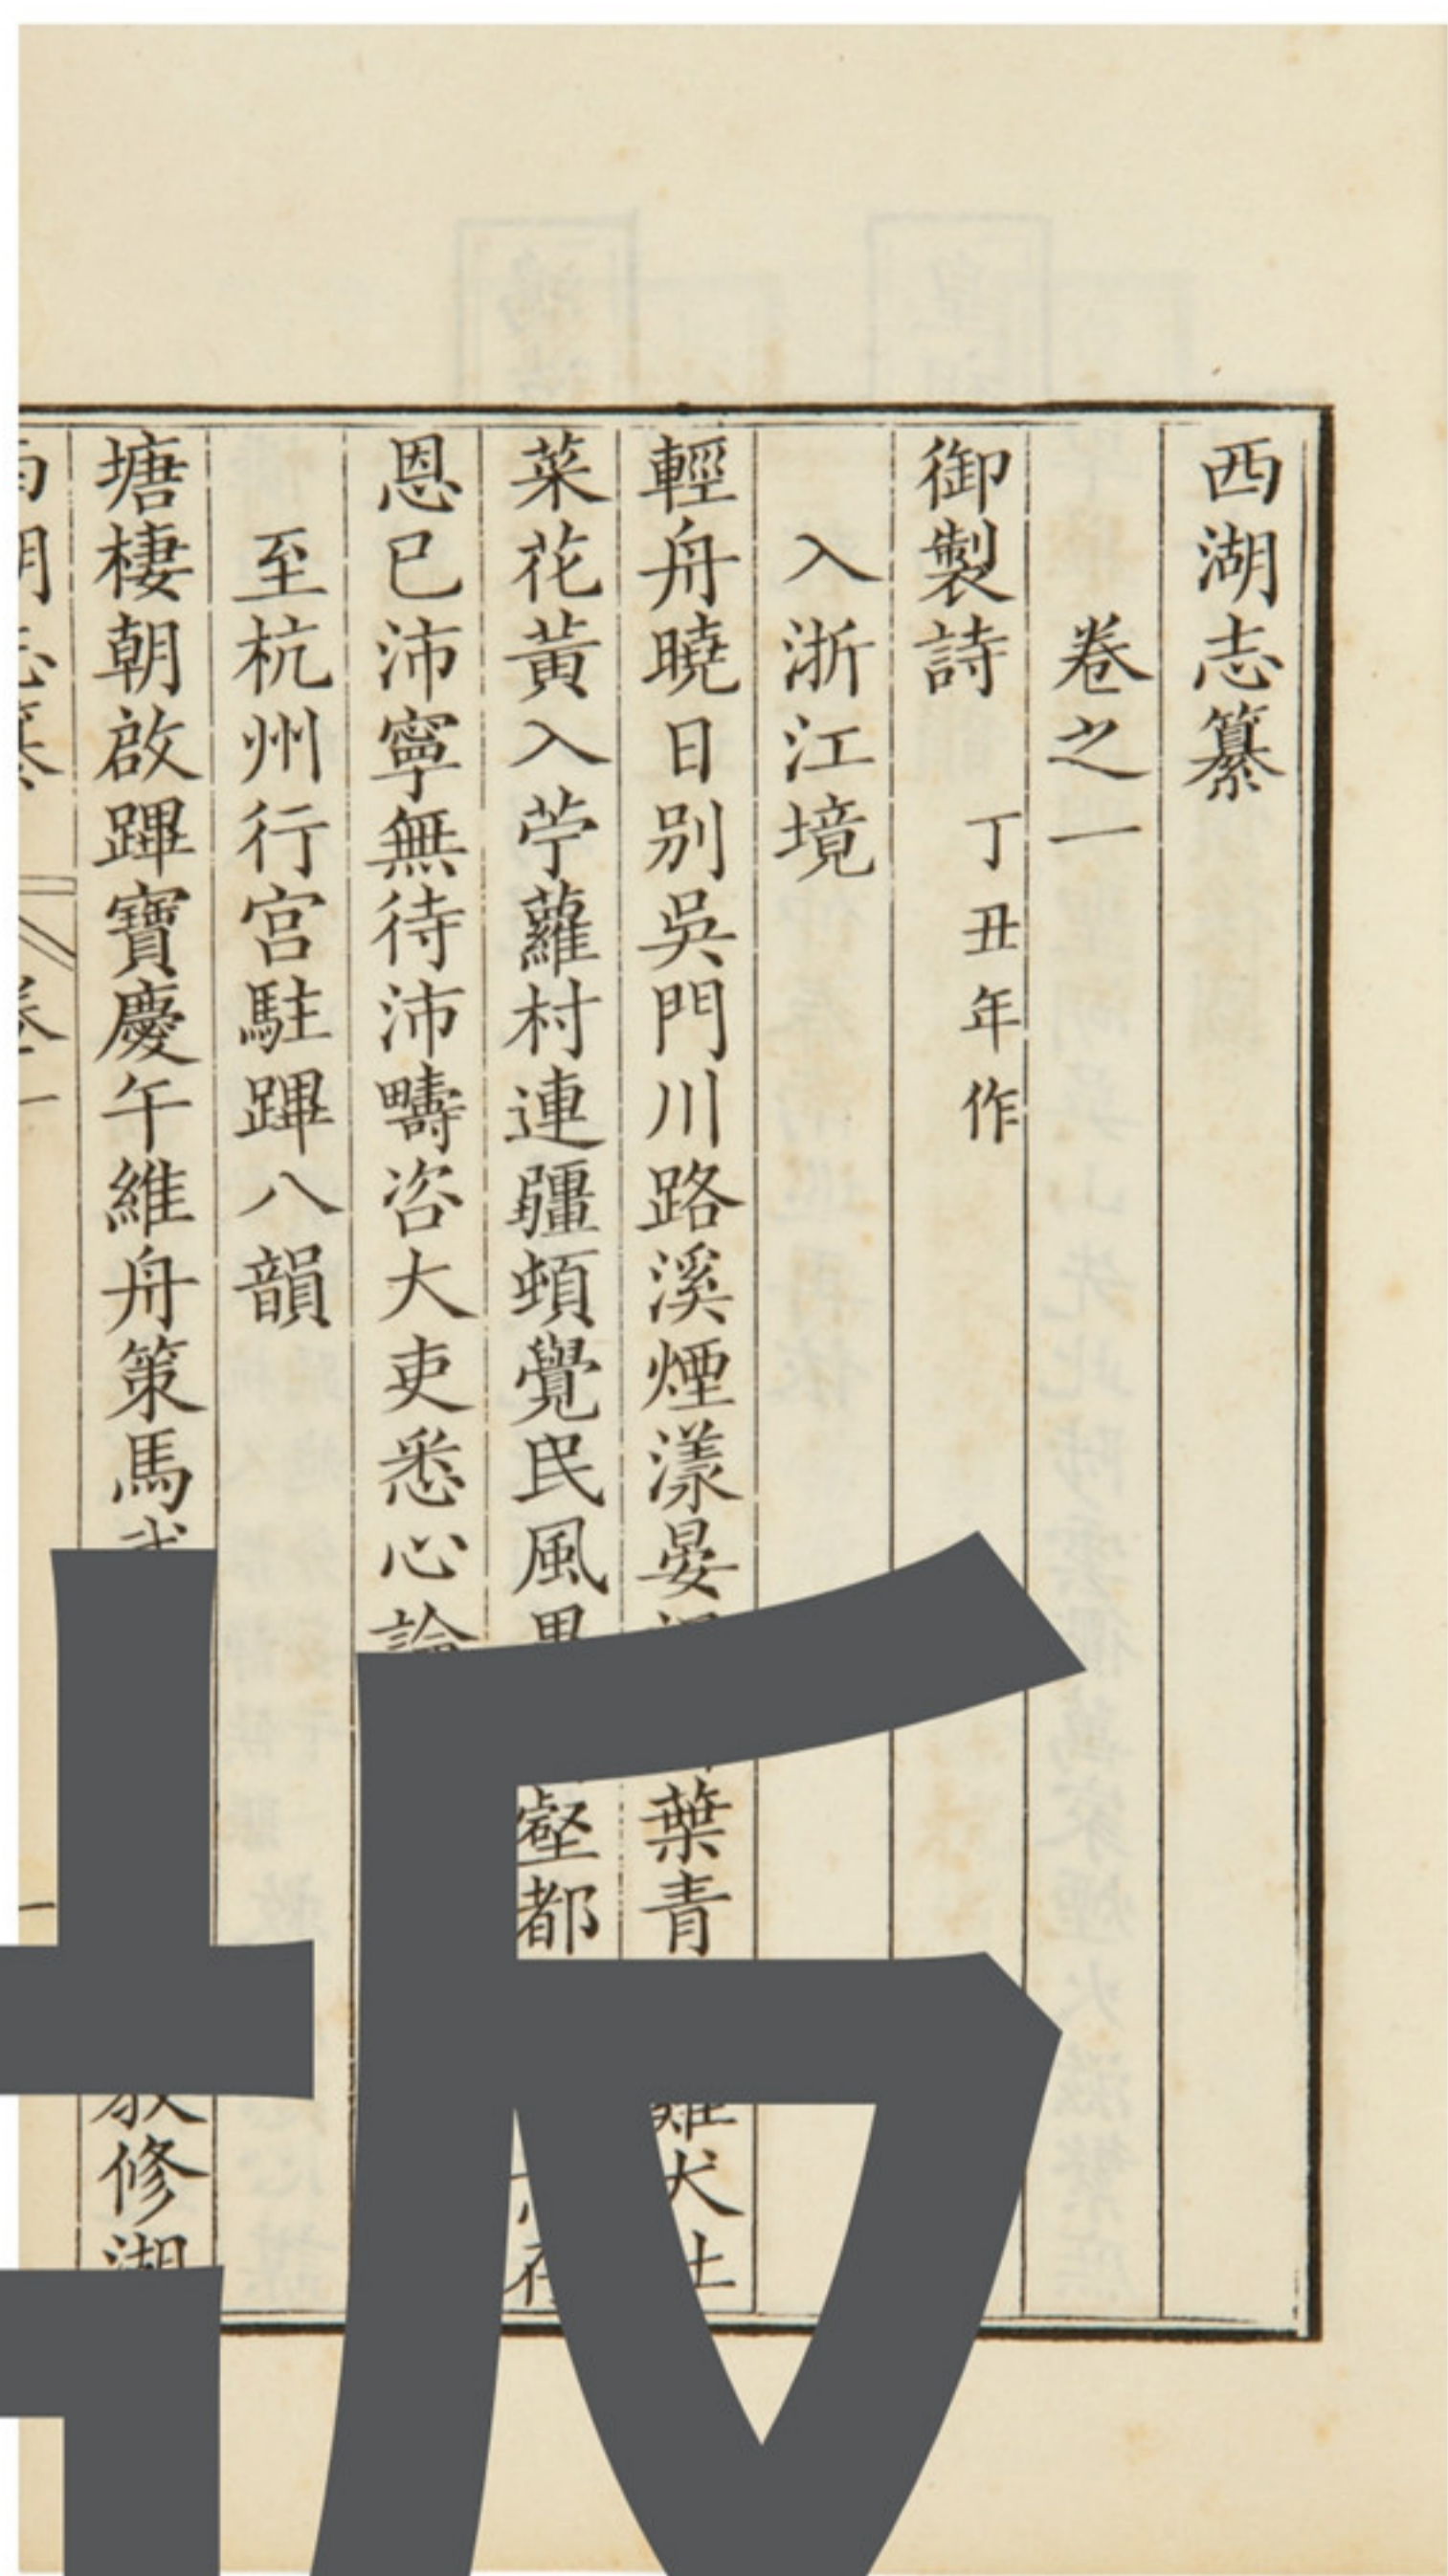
西湖志纂

卷之一

御製詩 丁丑年作

入浙江境

輕舟曉日別吳門川路溪煙漾晏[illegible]葉青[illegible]犬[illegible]

菜花黃入苧蘺村連疆頻覺民風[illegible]巠都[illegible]在

恩已沛寧無待沛疇咨大吏悉心論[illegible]

至杭州行宮駐蹕八韻

塘棲朝啟蹕寶慶午維舟策馬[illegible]敘修湖

西湖志纂 卷一 一

抵